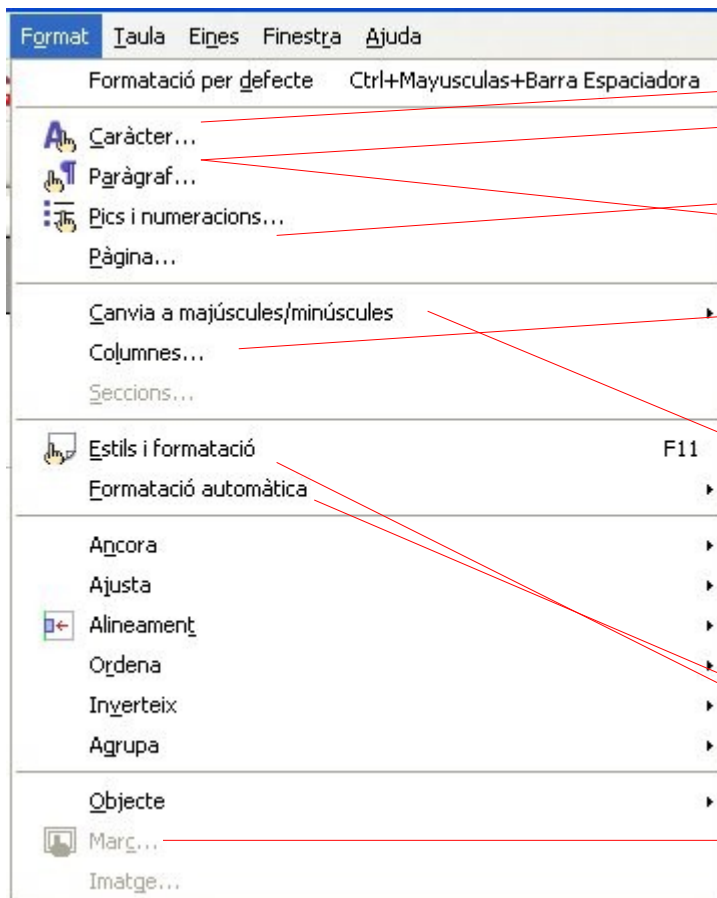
Format Taula Eines Finestra Ajuda

Formatació per defecte Ctrl+Mayusculas+Barra Espaciadora

Caràcter...
Paràgraf...
Pics i numeracions...
Pàgina...

Canvia a majúscules/minúscules
Columnes...
Seccions...

Estils i formatació F11
Formatació automàtica

Ancora
Ajusta
Alineament
Ordena
Inverteix
Agrupa

Objecte
Marc...
Imatge...